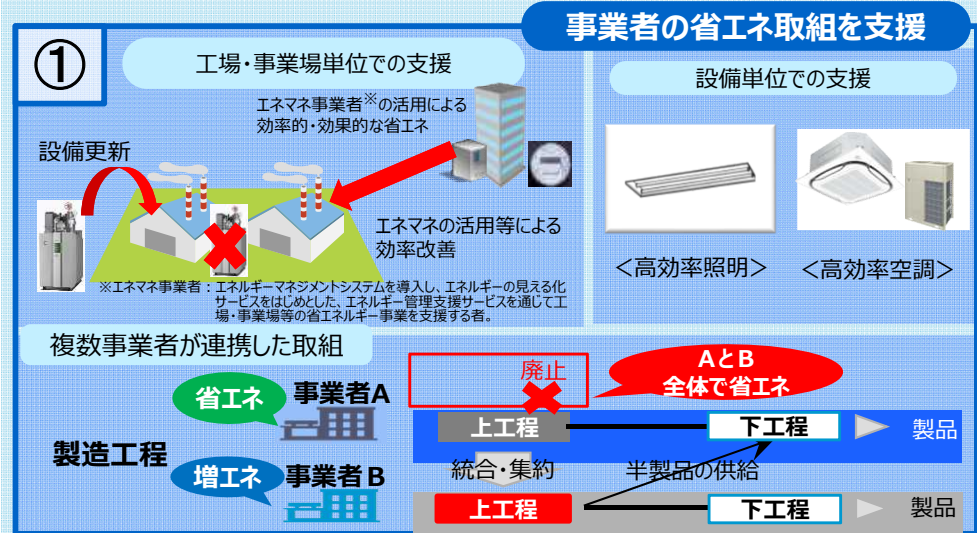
事業者の省エネ取組を支援

①

工場・事業場単位での支援

エネマネ事業者※の活用による効率的・効果的な省エネ

設備更新

エネマネの活用等による効率改善

※エネマネ事業者：エネルギーマネジメントシステムを導入し、エネルギーの見える化サービスをはじめとした、エネルギー管理支援サービスを通じて工場・事業場等の省エネルギー事業を支援する者。

設備単位での支援

＜高効率照明＞

＜高効率空調＞

複数事業者が連携した取組

省エネ

事業者A

製造工程

増エネ

事業者B

廃止

AとB
全体で省エネ

上工程

下工程

製品

統合・集約

半製品の供給

上工程

下工程

製品